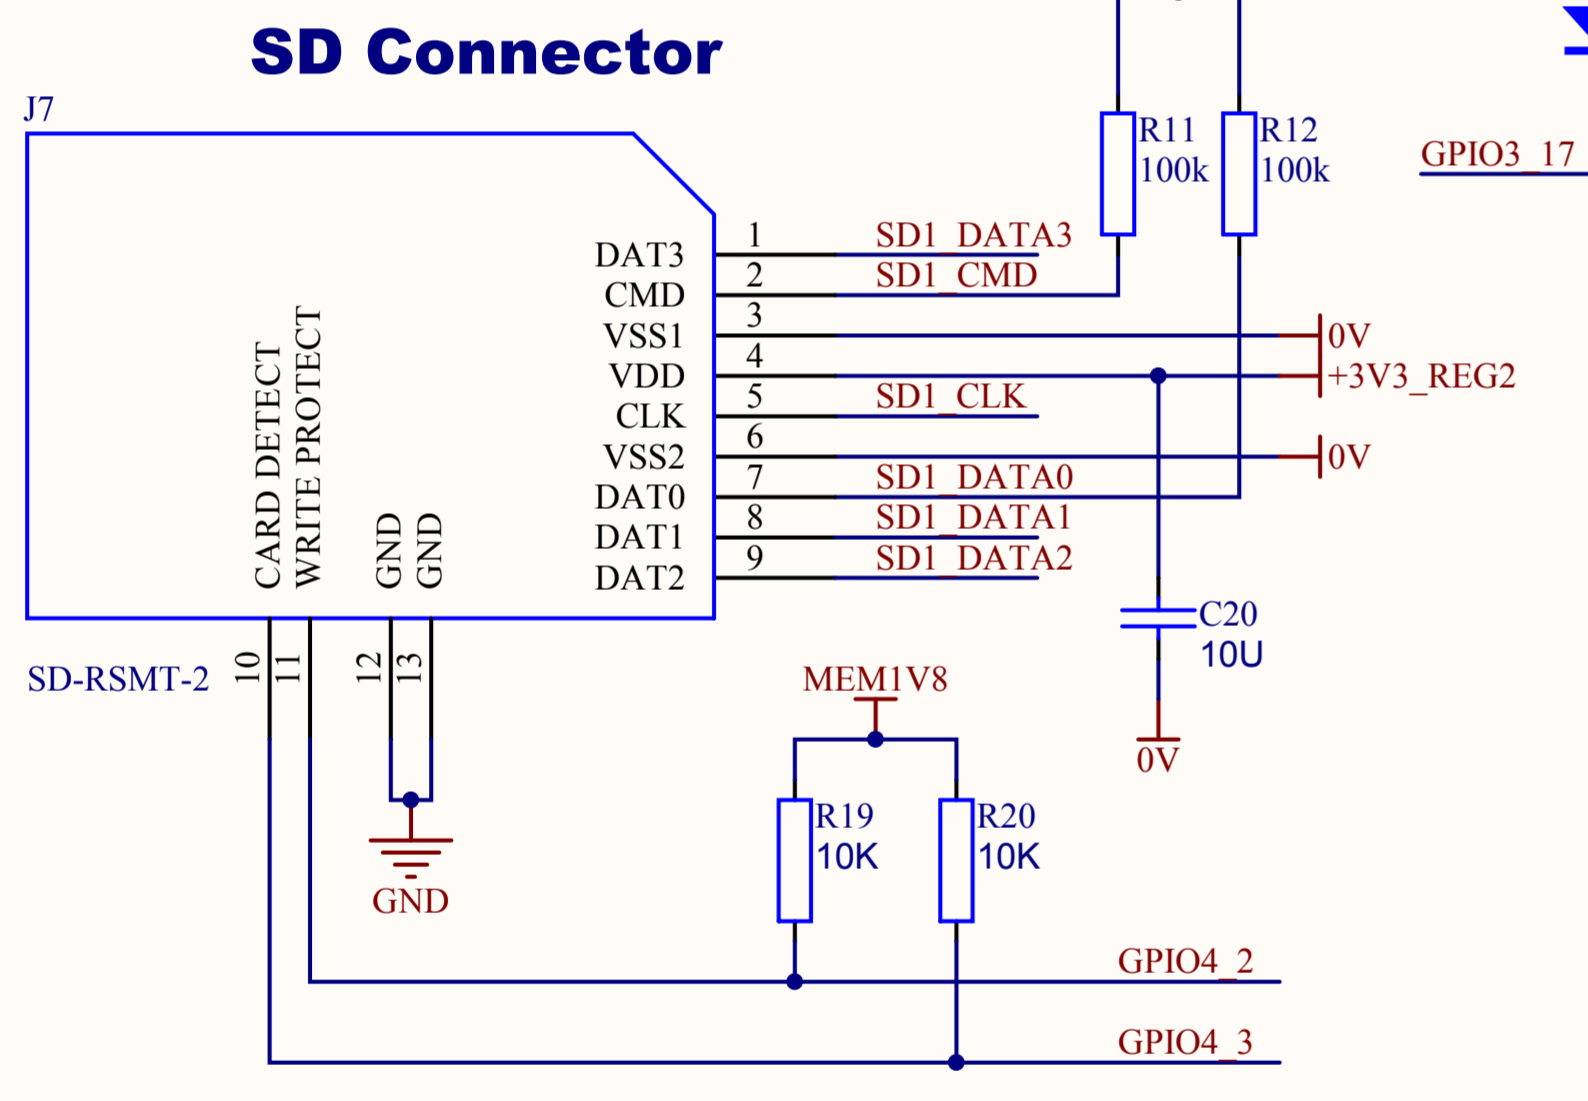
SD Connector

J7

R11
100k

R12
100k

GPIO3_17

DAT3
CMD
VSS1
VDD
CLK
VSS2
DAT0
DAT1
DAT2

1
2
3
4
5
6
7
8
9

SD1_DATA3
SD1_CMD
0V
+3V3_REG2
SD1_CLK
0V
SD1_DATA0
SD1_DATA1
SD1_DATA2

CARD DETECT
WRITE PROTECT
GND
GND

SD-RSMT-2
10
11
12
13

C20
10U

0V

MEM1V8

R19
10K

R20
10K

GND

GPIO4_2

GPIO4_3